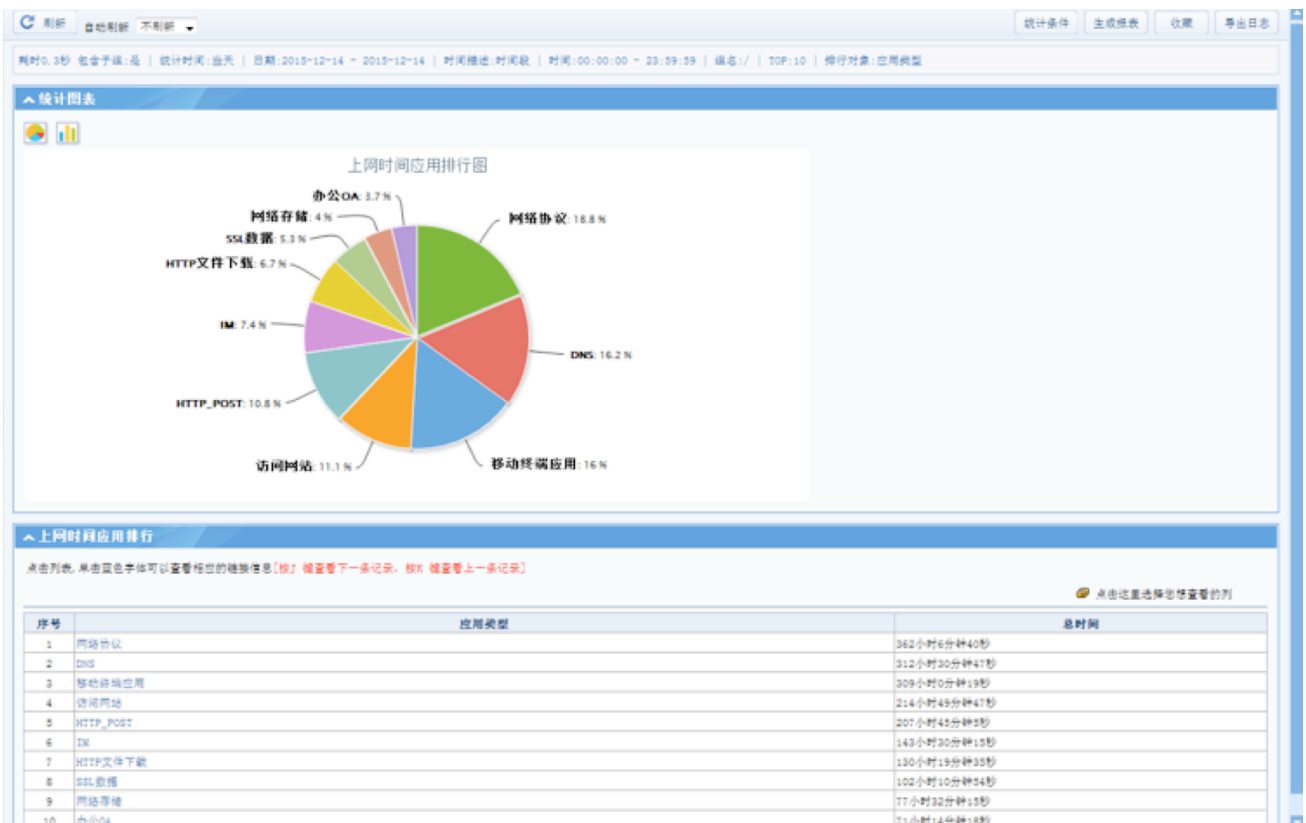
刷新 自动刷新 不刷新

统计条件 生成报表 收藏 导出日志

耗时0.3秒 包含子组:是 | 统计时间:当天 | 日期:2015-12-14 - 2015-12-14 | 时间描述:时间段 | 时间:00:00:00 - 23:59:59 | 组名:/ | TOP:10 | 排行对象:应用类型

统计图表

上网时间应用排行图

办公OA: 3.7 %
网络存储: 4 %
SSL数据: 5.3 %
HTTP文件下载: 6.7 %
IM: 7.4 %
HTTP_POST: 10.8 %
访问网站: 11.1 %
移动终端应用: 16 %
DNS: 16.2 %
网络协议: 18.8 %

上网时间应用排行

点击列表,点击蓝色字体可以查看相应的链接信息[按J 键查看下一条记录,按K 键查看上一条记录]

点击这里选择您想查看的列

| 序号 | 应用类型 | 总时间 |
|---|---|---|
| 1 | 网络协议 | 362小时6分钟40秒 |
| 2 | DNS | 312小时30分钟47秒 |
| 3 | 移动终端应用 | 309小时0分钟19秒 |
| 4 | 访问网站 | 214小时49分钟47秒 |
| 5 | HTTP_POST | 207小时45分钟5秒 |
| 6 | IM | 143小时30分钟15秒 |
| 7 | HTTP文件下载 | 130小时19分钟35秒 |
| 8 | SSL数据 | 102小时10分钟54秒 |
| 9 | 网络存储 | 77小时32分钟15秒 |
| 10 | 办公OA | 71小时14分钟18秒 |